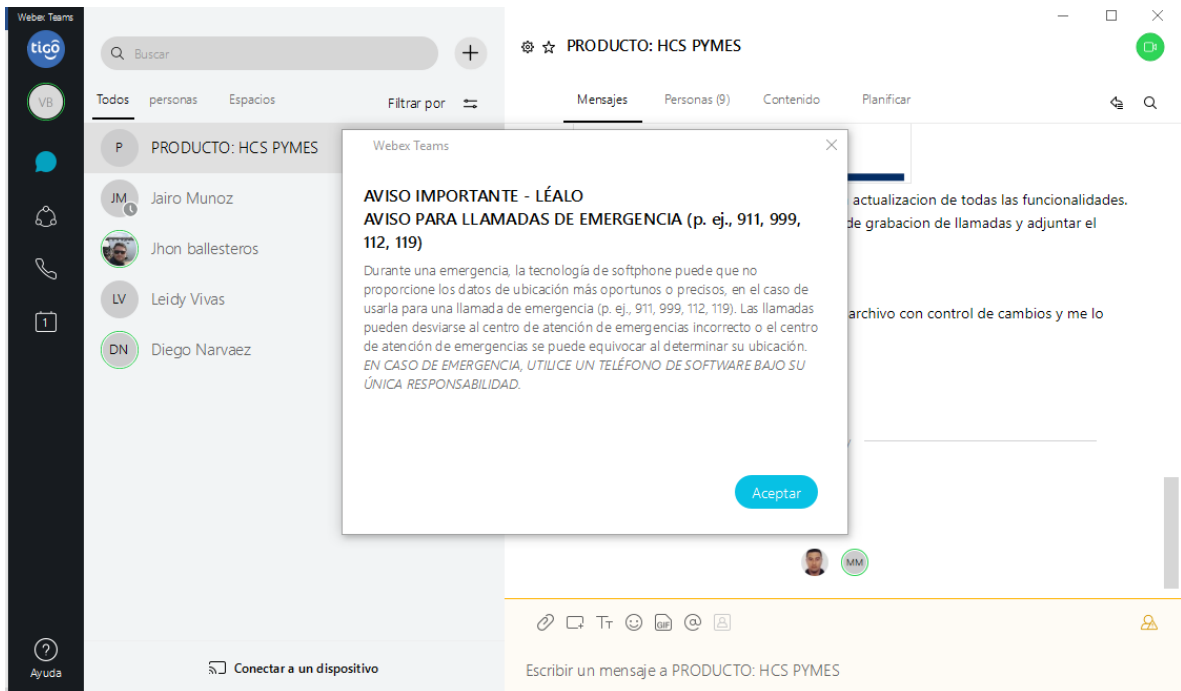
Webex Teams

tigo

VB

Ayuda

Buscar

Todos personas Espacios Filtrar por

P PRODUCTO: HCS PYMES

JM Jairo Munoz

Jhon ballesteros

LV Leidy Vivas

DN Diego Narvaez

Conectar a un dispositivo

PRODUCTO: HCS PYMES

Mensajes Personas (9) Contenido Planificar

actualizacion de todas las funcionalidades.
de grabacion de llamadas y adjuntar el

archivo con control de cambios y me lo

MM

Escribir un mensaje a PRODUCTO: HCS PYMES

Webex Teams

AVISO IMPORTANTE - LÉALO
AVISO PARA LLAMADAS DE EMERGENCIA (p. ej., 911, 999, 112, 119)

Durante una emergencia, la tecnología de softphone puede que no proporcione los datos de ubicación más oportunos o precisos, en el caso de usarla para una llamada de emergencia (p. ej., 911, 999, 112, 119). Las llamadas pueden desviarse al centro de atención de emergencias incorrecto o el centro de atención de emergencias se puede equivocar al determinar su ubicación. EN CASO DE EMERGENCIA, UTILICE UN TELÉFONO DE SOFTWARE BAJO SU ÚNICA RESPONSABILIDAD.

Aceptar